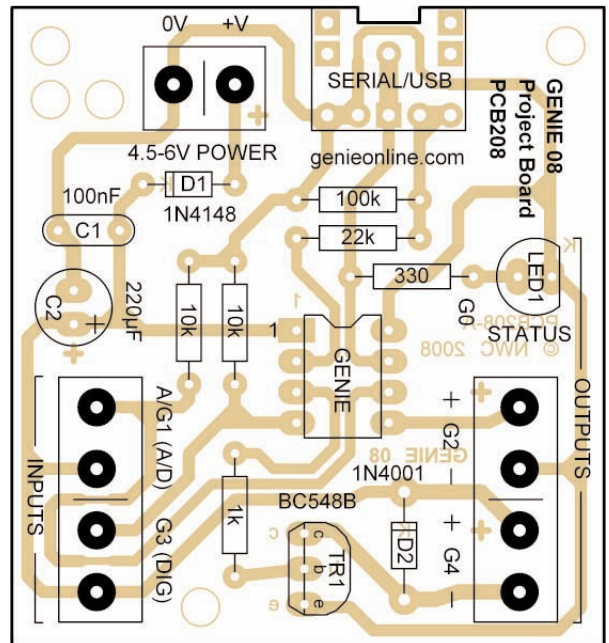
0V +V

SERIAL/USB

GENIE 08 Project Board PCB208

4.5-6V POWER

genieonline.com

100nF

D1

1N4148

100k

C1

22k

330

LED1

C2

220uF

10k

10k

1

1

G0

STATUS

PCB208-A

© NWC 2008

GENIE

A/G1 (A/D)

OUTPUTS

+

G2

INPUTS

GENIE 08

1N4001

1k

BC548B

+

G4

G3 (DIG)

D2

c

b

e

TR1

c

b

e

k